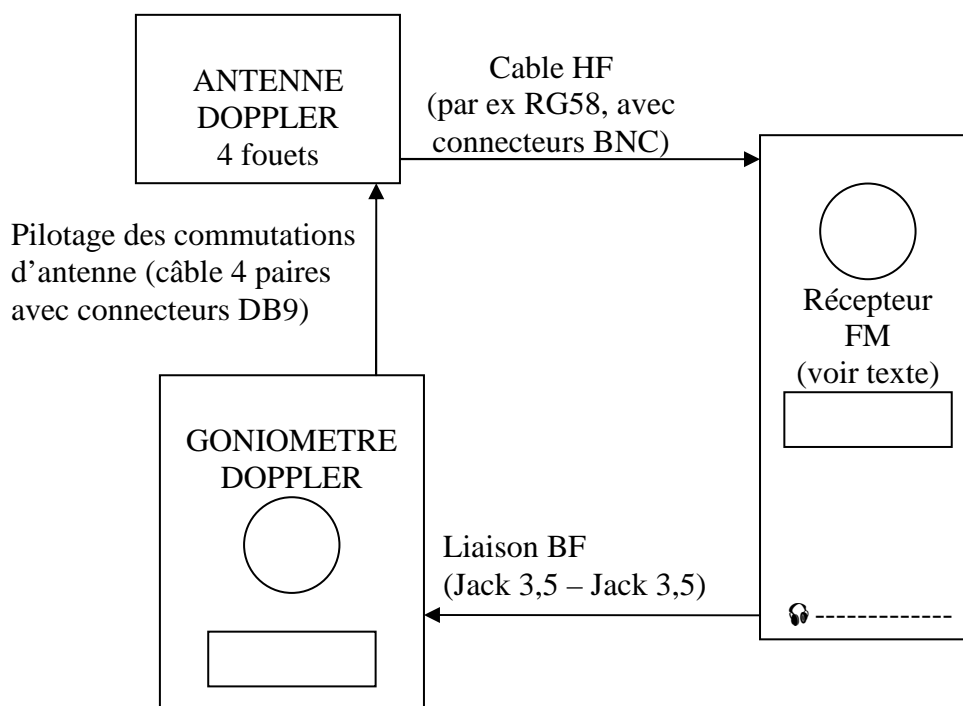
ANTENNE DOPPLER
4 fouets

Cable HF
(par ex RG58, avec connecteurs BNC)

Pilotage des commutations d’antenne (câble 4 paires avec connecteurs DB9)

Récepteur FM
(voir texte)

GONIOMETRE DOPPLER

Liaison BF
(Jack 3,5 – Jack 3,5)